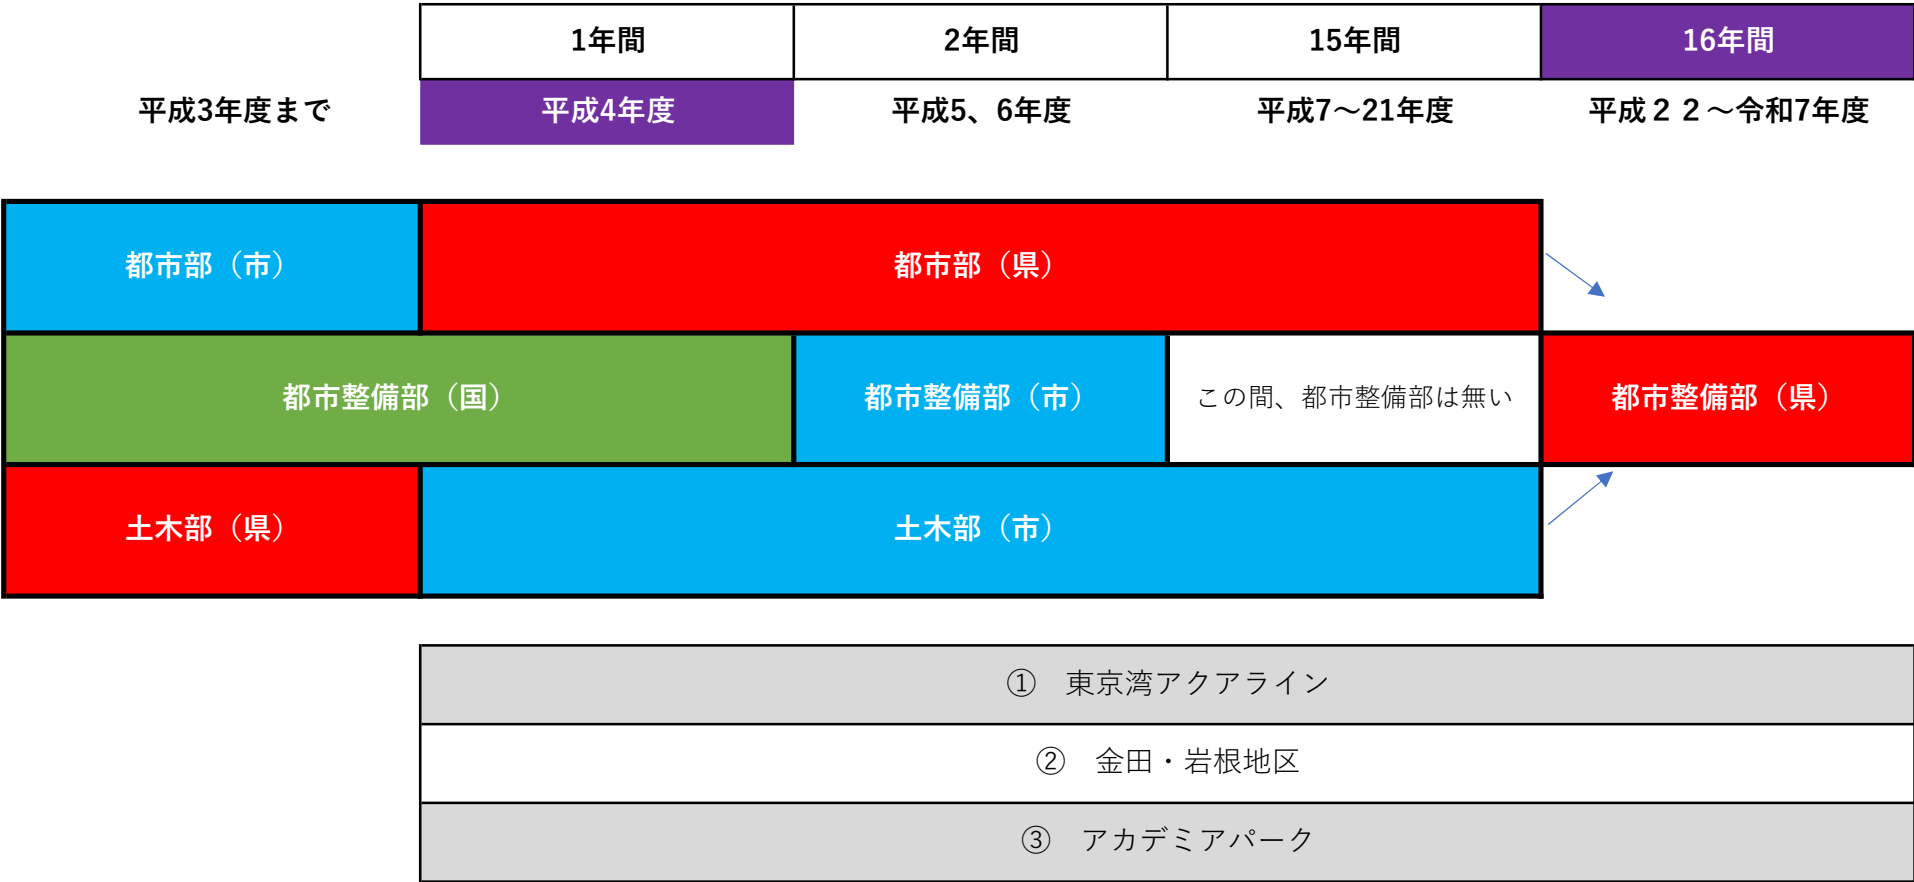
| | 1年間 | 2年間 | 15年間 | 16年間 |
|---|---|---|---|---|
| 平成3年度まで | 平成4年度 | 平成5、6年度 | 平成7～21年度 | 平成２２～令和7年度 |

都市部（市）

都市部（県）

都市整備部（国）

都市整備部（市）

この間、都市整備部は無い

都市整備部（県）

土木部（県）

土木部（市）

① 東京湾アクアライン

② 金田・岩根地区

③ アカデミアパーク